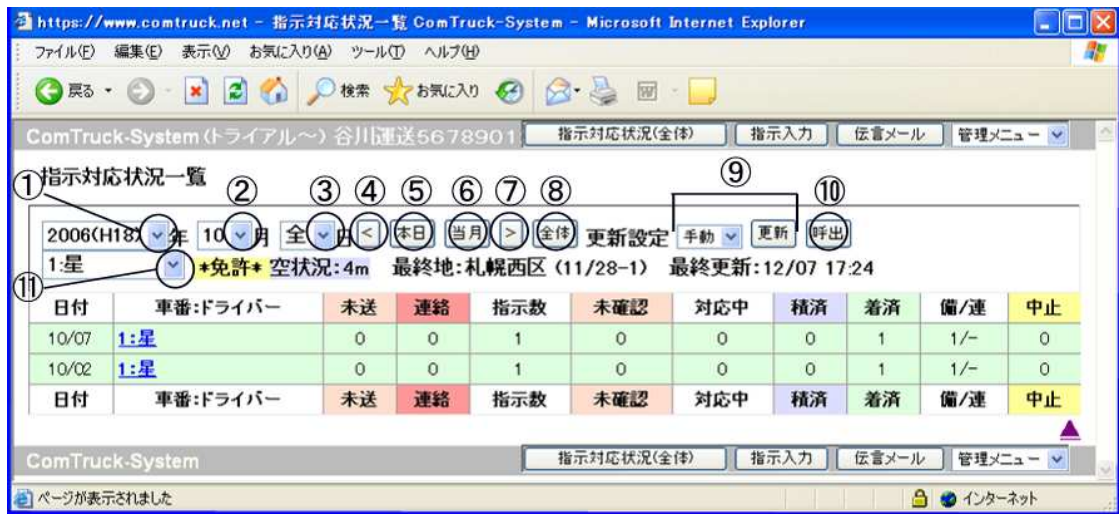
https://www.comtruck.net - 指示対応状況一覧 ComTruck-System - Microsoft Internet Explorer

ファイル(F) 編集(E) 表示(V) お気に入り(A) ツール(T) ヘルプ(H)

戻る 検索 お気に入り

ComTruck-System (トライアル~) 谷川運送5678901 指示対応状況(全体) 指示入力 伝言メール 管理メニュー

指示対応状況一覧

① ② ③ ④ ⑤ ⑥ ⑦ ⑧ ⑨ ⑩

2006(H18) 年 10 月 全 日 < 本日 当月 > 全体 更新設定 手動 更新 呼出

1:星 *免許* 空状況:4m 最終地:札幌西区 (11/28-1) 最終更新:12/07 17:24

⑪

| 日付 | 車番:ドライバー | 未送 | 連絡 | 指示数 | 未確認 | 対応中 | 積済 | 着済 | 備/連 | 中止 |
|---|---|---|---|---|---|---|---|---|---|---|
| 10/07 | 1:星 | 0 | 0 | 1 | 0 | 0 | 0 | 1 | 1/- | 0 |
| 10/02 | 1:星 | 0 | 0 | 1 | 0 | 0 | 0 | 1 | 1/- | 0 |
| 日付 | 車番:ドライバー | 未送 | 連絡 | 指示数 | 未確認 | 対応中 | 積済 | 着済 | 備/連 | 中止 |

ComTruck-System 指示対応状況(全体) 指示入力 伝言メール 管理メニュー

ページが表示されました インターネット